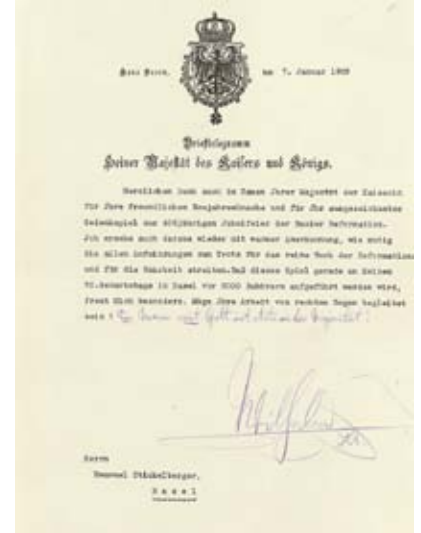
Haus Doorn, den 7. Januar 1929

Brieftelegramm
Seiner Majestät des Kaisers und Königs.

Herzlichen Dank auch im Namen Ihrer Majestät der Kaiserin für Ihre freundlichen Neujahrswünsche und für Ihr ausgezeichnetes Gelegenheitsspiel zur 400jährigen Jubelfeier der Basler Reformation. Ich ersehe auch daraus wieder mit warmer Anerkennung, wie mutig Sie allen Anfechtungen zum Trotz für das reine Wort der Reformation und für die Wahrheit streiten. Daß dieses Spiel gerade an Meinem 70. Geburtstage in Basel vor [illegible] Zuhörern aufgeführt werden wird, freut Mich besonders. Möge Ihre Arbeit von reichem Segen begleitet sein! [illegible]

Wilhelm

Herrn
Emanuel Stickelberger,
Basel